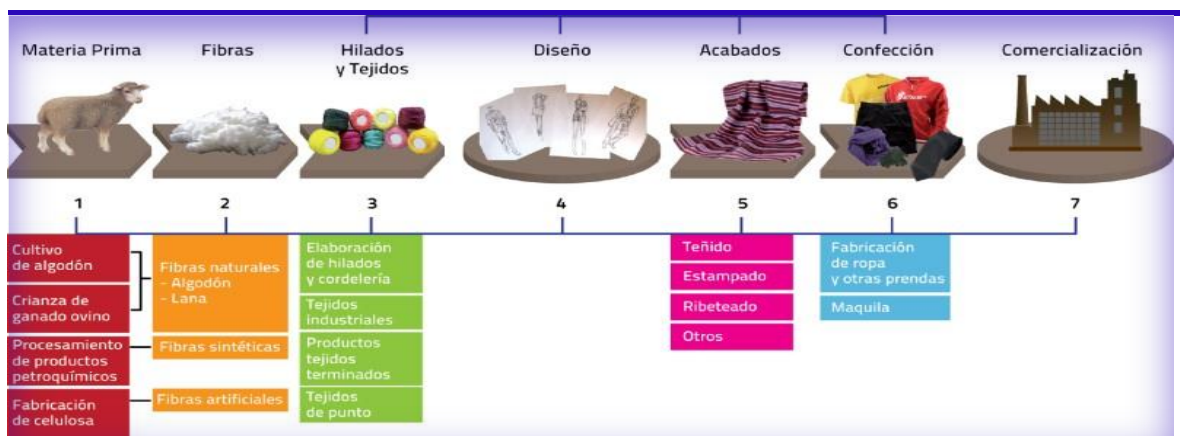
Materia Prima

Fibras

Hilados y Tejidos

Diseño

Acabados

Confección

Comercialización

1

2

3

4

5

6

7

Cultivo de algodón

Crianza de ganado ovino

Procesamiento de productos petroquímicos

Fabricación de celulosa

Fibras naturales
- Algodón
- Lana

Fibras sintéticas

Fibras artificiales

Elaboración de hilados y cordelería

Tejidos industriales

Productos tejidos terminados

Tejidos de punto

Teñido

Estampado

Ribeteado

Otros

Fabricación de ropa y otras prendas

Maquila